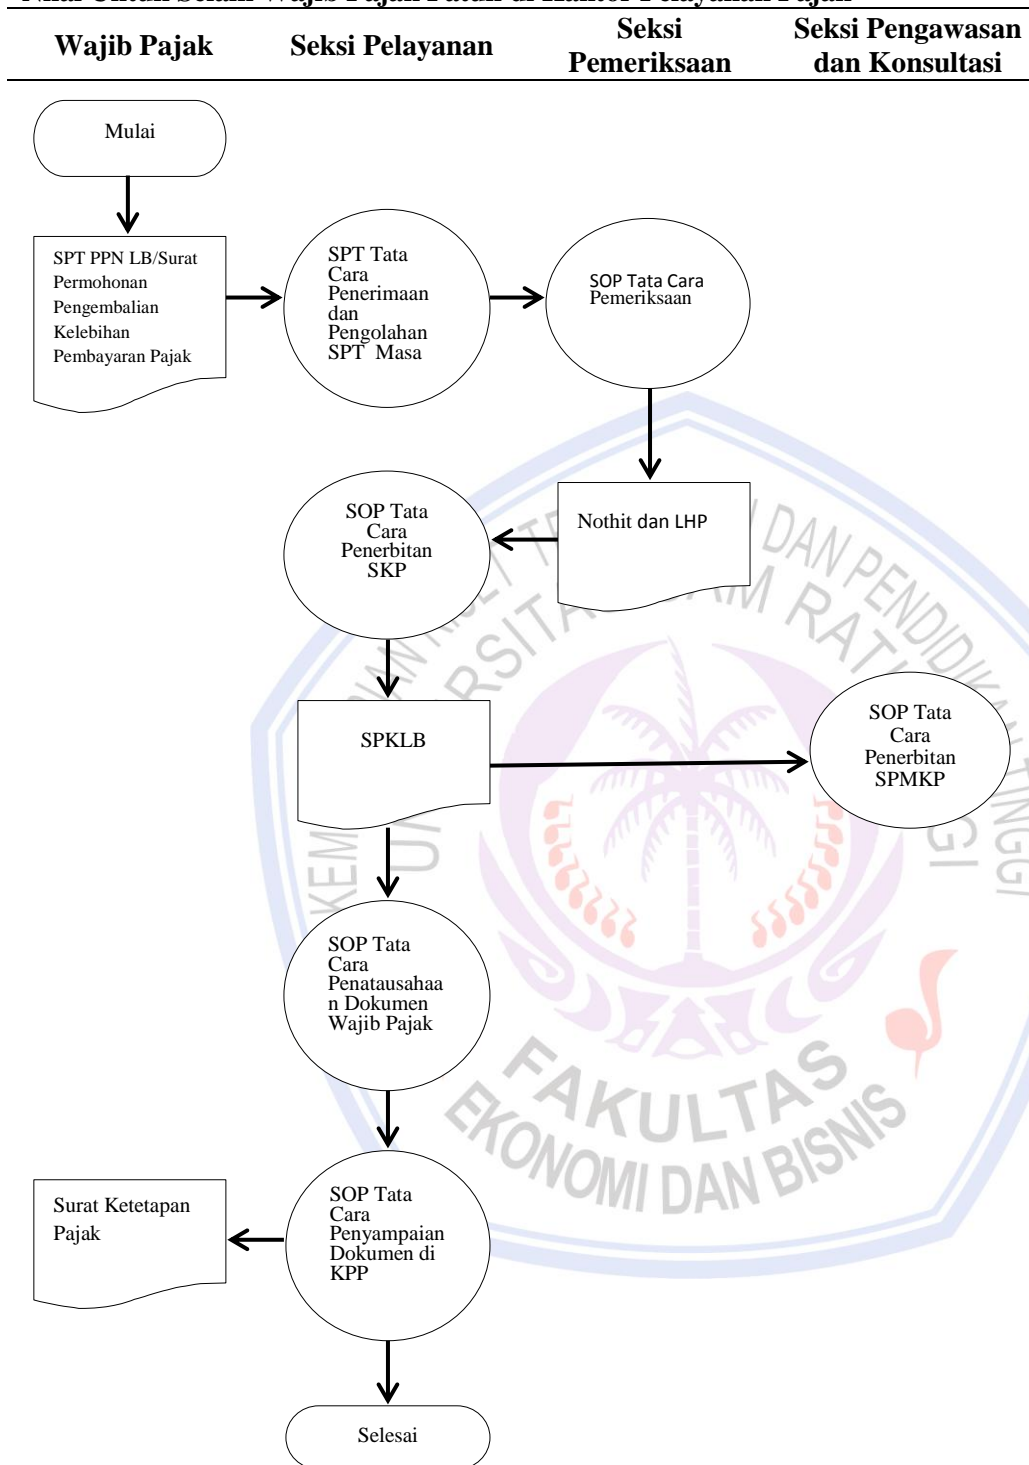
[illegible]

| Wajib Pajak | Seksi Pelayanan | Seksi Pemeriksaan | Seksi Pengawasan dan Konsultasi |
|---|---|---|---|

Mulai

SPT PPN LB/Surat Permohonan Pengembalian Kelebihan Pembayaran Pajak

SPT Tata Cara Penerimaan dan Pengolahan SPT Masa

SOP Tata Cara Pemeriksaan

Nothit dan LHP

SOP Tata Cara Penerbitan SKP

SPKLB

SOP Tata Cara Penerbitan SPMKP

SOP Tata Cara Penatausahaan Dokumen Wajib Pajak

SOP Tata Cara Penyampaian Dokumen di KPP

Surat Ketetapan Pajak

Selesai

KEMENTERIAN RISET DAN PENDIDIKAN TINGGI
UNIVERSITAS LAMBUNG MANGKURAT
FAKULTAS EKONOMI DAN BISNIS